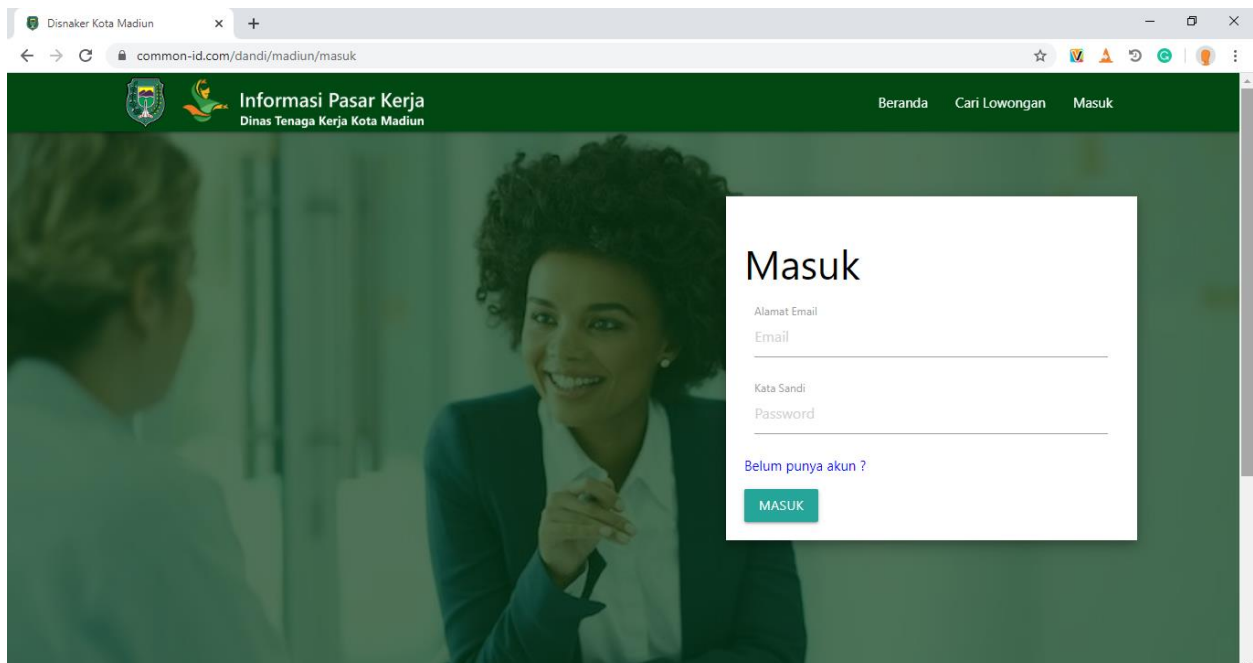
Disnaker Kota Madiun

common-id.com/dandi/madiun/masuk

Informasi Pasar Kerja
Dinas Tenaga Kerja Kota Madiun

Beranda Cari Lowongan Masuk

Masuk

Alamat Email
Email

Kata Sandi
Password

Belum punya akun ?

MASUK